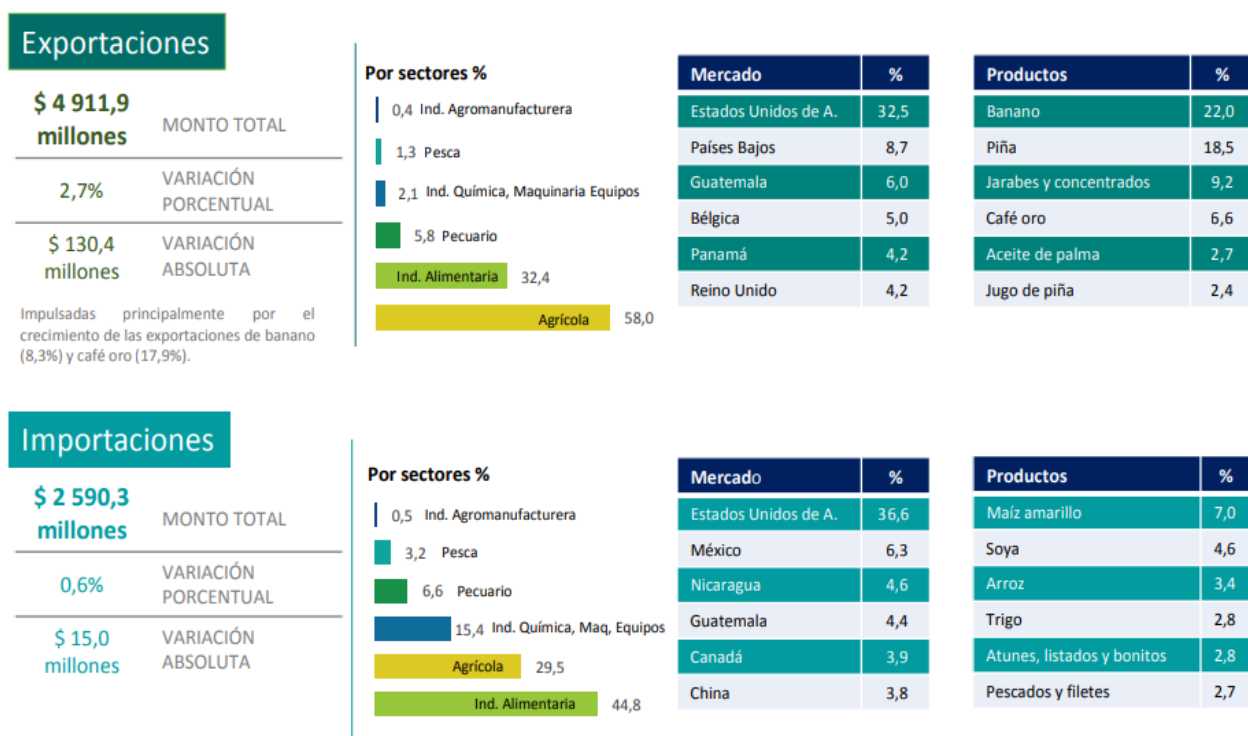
Exportaciones

$ 4 911,9 millones MONTO TOTAL

2,7% VARIACIÓN PORCENTUAL

$ 130,4 millones VARIACIÓN ABSOLUTA

Impulsadas principalmente por el crecimiento de las exportaciones de banano (8,3%) y café oro (17,9%).

Por sectores %

0,4 Ind. Agromanufacturera
1,3 Pesca
2,1 Ind. Química, Maquinaria Equipos
5,8 Pecuario
Ind. Alimentaria 32,4
Agrícola 58,0

| Mercado | % |
|---|---|
| Estados Unidos de A. | 32,5 |
| Países Bajos | 8,7 |
| Guatemala | 6,0 |
| Bélgica | 5,0 |
| Panamá | 4,2 |
| Reino Unido | 4,2 |

| Productos | % |
|---|---|
| Banano | 22,0 |
| Piña | 18,5 |
| Jarabes y concentrados | 9,2 |
| Café oro | 6,6 |
| Aceite de palma | 2,7 |
| Jugo de piña | 2,4 |

Importaciones

$ 2 590,3 millones MONTO TOTAL

0,6% VARIACIÓN PORCENTUAL

$ 15,0 millones VARIACIÓN ABSOLUTA

Por sectores %

0,5 Ind. Agromanufacturera
3,2 Pesca
6,6 Pecuario
15,4 Ind. Química, Maq, Equipos
Agrícola 29,5
Ind. Alimentaria 44,8

| Mercado | % |
|---|---|
| Estados Unidos de A. | 36,6 |
| México | 6,3 |
| Nicaragua | 4,6 |
| Guatemala | 4,4 |
| Canadá | 3,9 |
| China | 3,8 |

| Productos | % |
|---|---|
| Maíz amarillo | 7,0 |
| Soya | 4,6 |
| Arroz | 3,4 |
| Trigo | 2,8 |
| Atunes, listados y bonitos | 2,8 |
| Pescados y filetes | 2,7 |